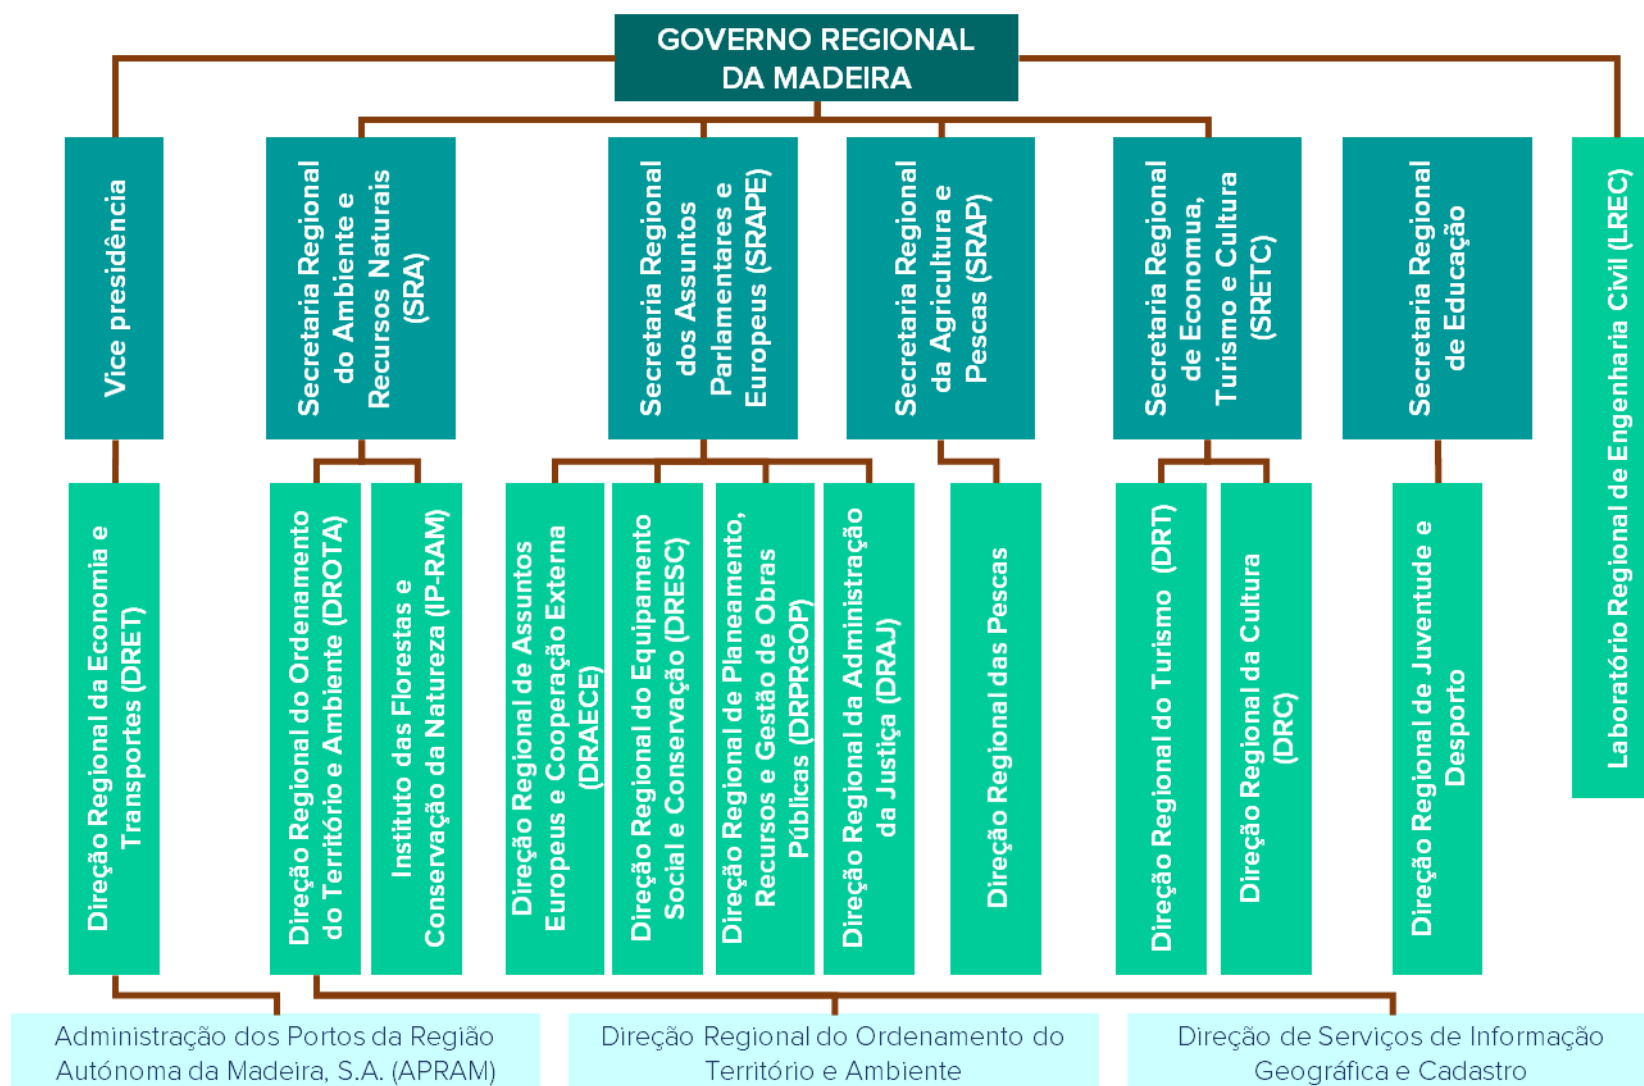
GOVERNO REGIONAL DA MADEIRA

Vice presidência

Secretaria Regional do Ambiente e Recursos Naturais (SRA)

Secretaria Regional dos Assuntos Parlamentares e Europeus (SRAPE)

Secretaria Regional da Agricultura e Pescas (SRAP)

Secretaria Regional de Economua, Turismo e Cultura (SRETC)

Secretaria Regional de Educação

Laboratório Regional de Engenharia Civil (LREC)

Direção Regional da Economia e Transportes (DRET)

Direção Regional do Ordenamento do Território e Ambiente (DROTA)

Instituto das Florestas e Conservação da Natureza (IP-RAM)

Direção Regional de Assuntos Europeus e Cooperação Externa (DRAECE)

Direção Regional do Equipamento Social e Conservação (DRESC)

Direção Regional de Planeamento, Recursos e Gestão de Obras Públicas (DRPRGOP)

Direção Regional da Administração da Justiça (DRAJ)

Direção Regional das Pescas

Direção Regional do Turismo (DRT)

Direção Regional da Cultura (DRC)

Direção Regional de Juventude e Desporto

Administração dos Portos da Região Autónoma da Madeira, S.A. (APRAM)

Direção Regional do Ordenamento do Território e Ambiente

Direção de Serviços de Informação Geográfica e Cadastro